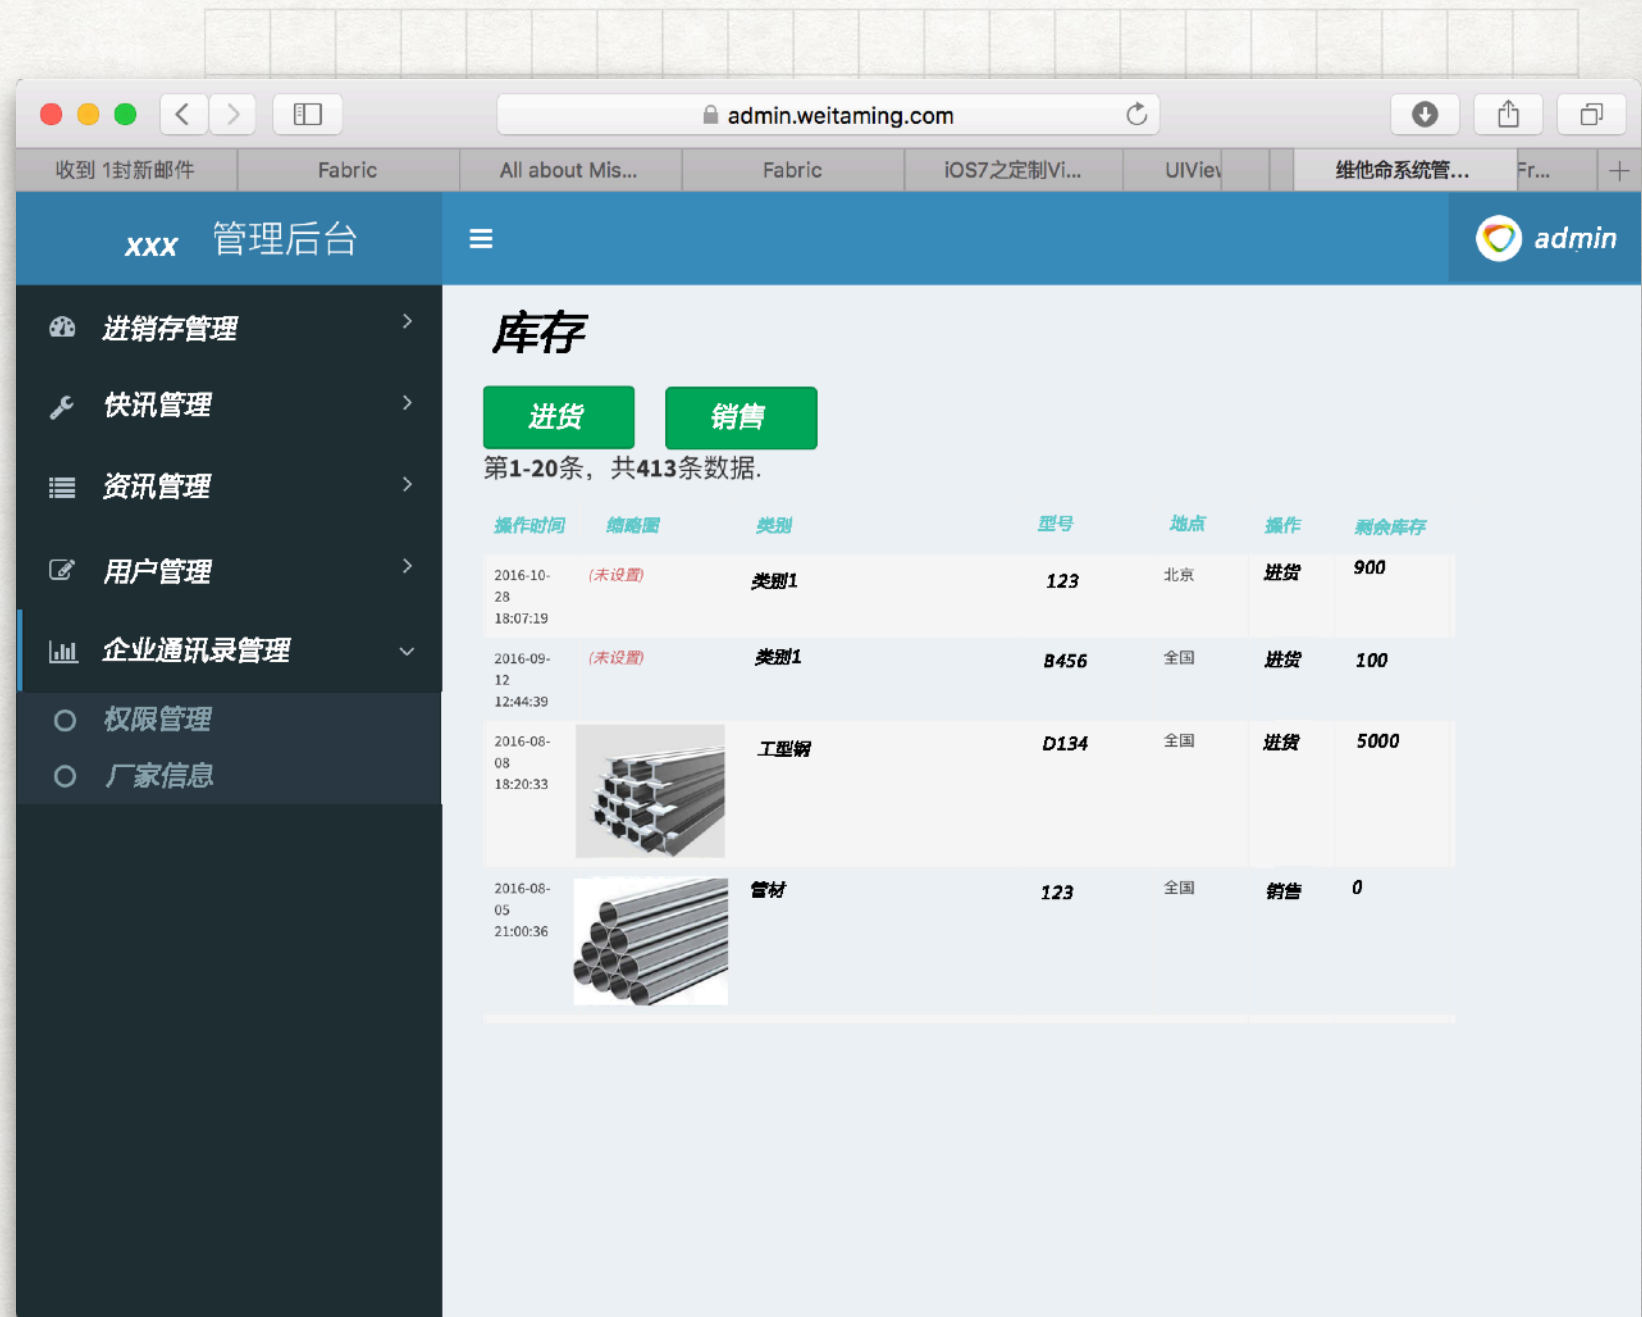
admin.weitaming.com

收到 1封新邮件 | Fabric | All about Mis... | Fabric | iOS7之定制Vi... | UIViev | 维他命系统管... | Fr...

xxx 管理后台

admin

进销存管理

快讯管理

资讯管理

用户管理

企业通讯录管理

权限管理

厂家信息

库存

进货

销售

第1-20条，共413条数据.

| 操作时间 | 缩略图 | 类别 | 型号 | 地点 | 操作 | 剩余库存 |
|---|---|---|---|---|---|---|
| 2016-10-28 18:07:19 | (未设置) | 类别1 | 123 | 北京 | 进货 | 900 |
| 2016-09-12 12:44:39 | (未设置) | 类别1 | B456 | 全国 | 进货 | 100 |
| 2016-08-08 18:20:33 |  | 工型钢 | D134 | 全国 | 进货 | 5000 |
| 2016-08-05 21:00:36 |  | 管材 | 123 | 全国 | 销售 | 0 |